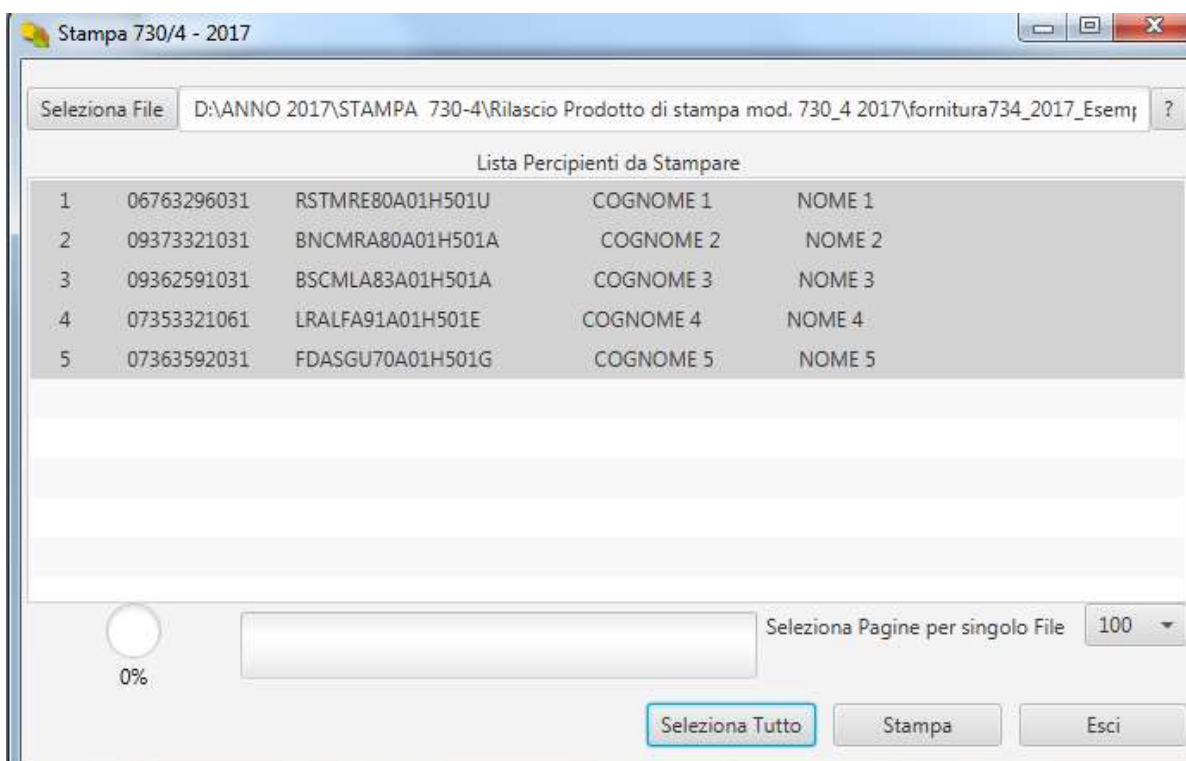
Stampa 730/4 - 2017

Seleziona File D:\ANNO 2017\STAMPA 730-4\Rilascio Prodotto di stampa mod. 730_4 2017\fornitura734_2017_Esem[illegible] ?

Lista Percipienti da Stampare

| | | | | |
|---|---|---|---|---|
| 1 | 06763296031 | RSTMRE80A01H501U | COGNOME 1 | NOME 1 |
| 2 | 09373321031 | BNCMRA80A01H501A | COGNOME 2 | NOME 2 |
| 3 | 09362591031 | BSCMLA83A01H501A | COGNOME 3 | NOME 3 |
| 4 | 07353321061 | LRALFA91A01H501E | COGNOME 4 | NOME 4 |
| 5 | 07363592031 | FDASGU70A01H501G | COGNOME 5 | NOME 5 |

0%

Seleziona Pagine per singolo File 100

Seleziona Tutto Stampa Esci